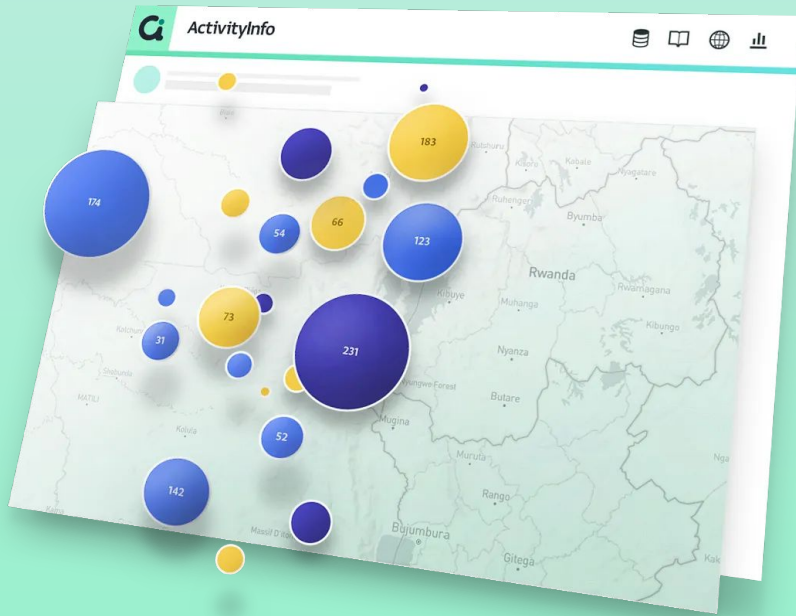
Ci ActivityInfo

183
174
66
54
123
Rwanda
73
31
231
52
142

Ruhengeri
Byumba
Kibuye
Muhanga
Rwamagana
Kibungo
Nyanza
Butare
Mugina
Muruta
Rango
Bujumbura
Gitega
Kabale
Nyagatare
Kisoro
Kalehe
Shabunda
Kolula
Massif D
Nyungwe Forest
Kaka
Ngo
Kak